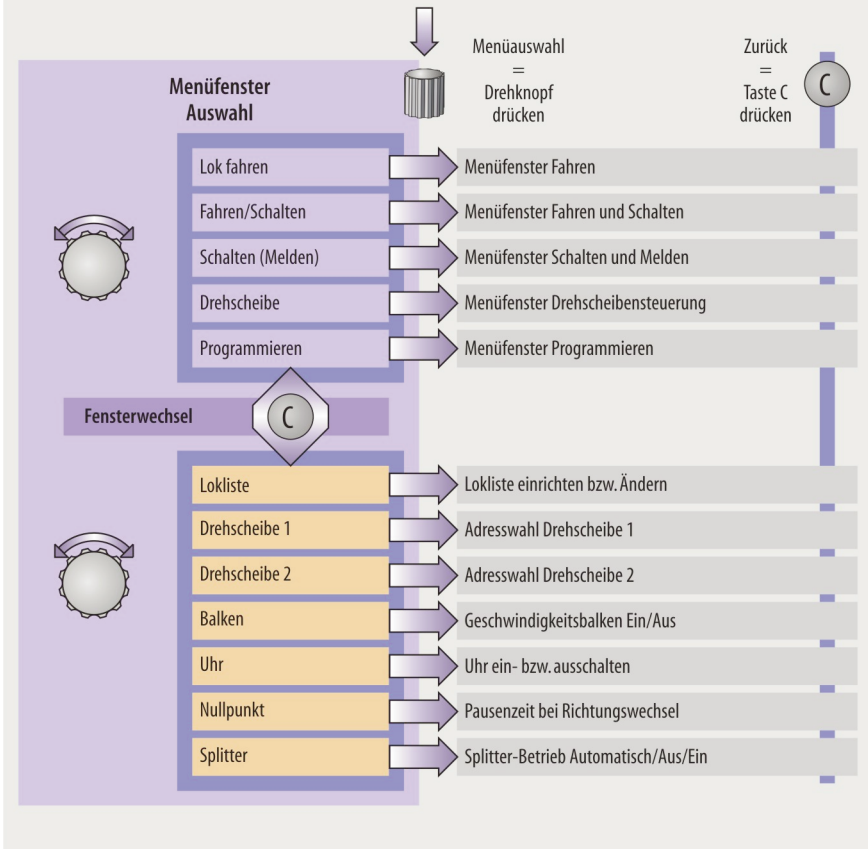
Menüauswahl
=
Drehknopf
drücken

Zurück
=
Taste C
drücken

C

Menüfenster
Auswahl

Lok fahren
Menüfenster Fahren

Fahren/Schalten
Menüfenster Fahren und Schalten

Schalten (Melden)
Menüfenster Schalten und Melden

Drehscheibe
Menüfenster Drehscheibensteuerung

Programmieren
Menüfenster Programmieren

Fensterwechsel

C

Lokliste
Lokliste einrichten bzw. Ändern

Drehscheibe 1
Adresswahl Drehscheibe 1

Drehscheibe 2
Adresswahl Drehscheibe 2

Balken
Geschwindigkeitsbalken Ein/Aus

Uhr
Uhr ein- bzw. ausschalten

Nullpunkt
Pausenzeit bei Richtungswechsel

Splitter
Splitter-Betrieb Automatisch/Aus/Ein